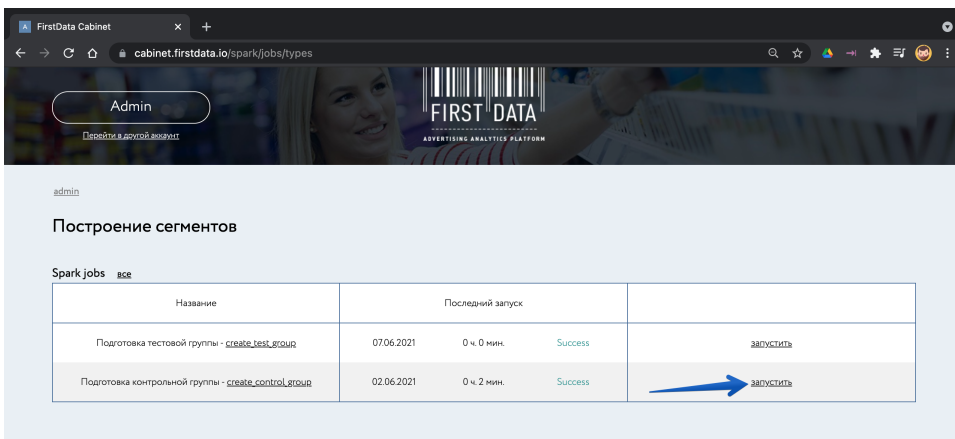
FirstData Cabinet

cabinet.firstdata.io/spark/jobs/types

Admin

Перейти в другой аккаунт

FIRST DATA

ADVERTISING ANALYTICS PLATFORM

admin

Построение сегментов

Spark jobs все

| Название | Последний запуск | | | |
|---|---|---|---|---|
| Подготовка тестовой группы - create_test_group | 07.06.2021 | 0 ч. 0 мин. | Success | запустить |
| Подготовка контрольной группы - create_control_group | 02.06.2021 | 0 ч. 2 мин. | Success | запустить |